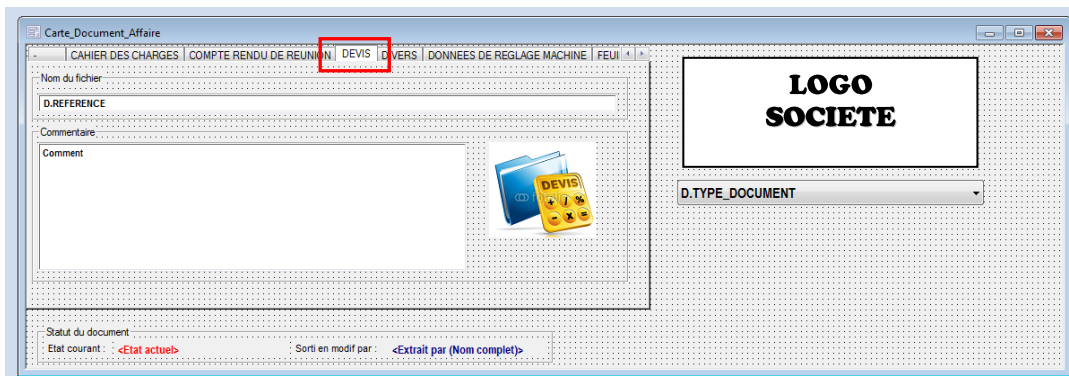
Carte_Document_Affaire

- | CAHIER DES CHARGES | COMPTE RENDU DE REUNION | DEVIS | DIVERS | DONNEES DE REGLAGE MACHINE | FEUI

Nom du fichier
D.REFERENCE

Commentaire
Comment

DEVIS
+ / %
- x =

LOGO
SOCIETE

D.TYPE_DOCUMENT

Statut du document
Etat courant : <Etat actuel>
Sorti en modif par : <Extrait par (Nom complet)>